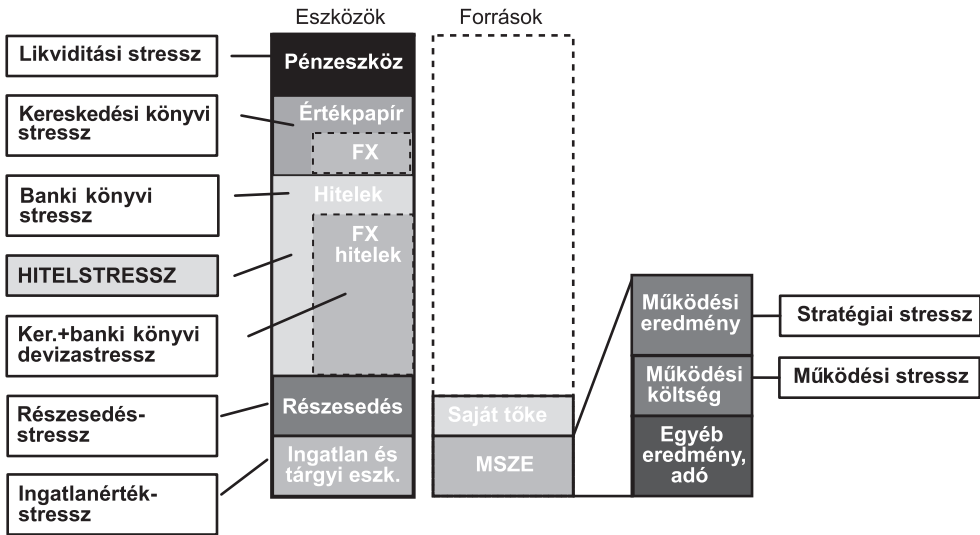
Eszközök

Források

Likviditási stressz

Pénzeszköz

Kereskedési könyvi stressz

Értékpapír

FX

Banki könyvi stressz

Hitelek

FX hitelek

HITELSTRESSZ

Ker.+banki könyvi devizastressz

Működési eredmény

Stratégiai stressz

Működési költség

Működési stressz

Részesedés-stressz

Részesedés

Saját tőke

Egyéb eredmény, adó

Ingatlan és tárgyi eszk.

MSZE

Ingatlanérték-stressz